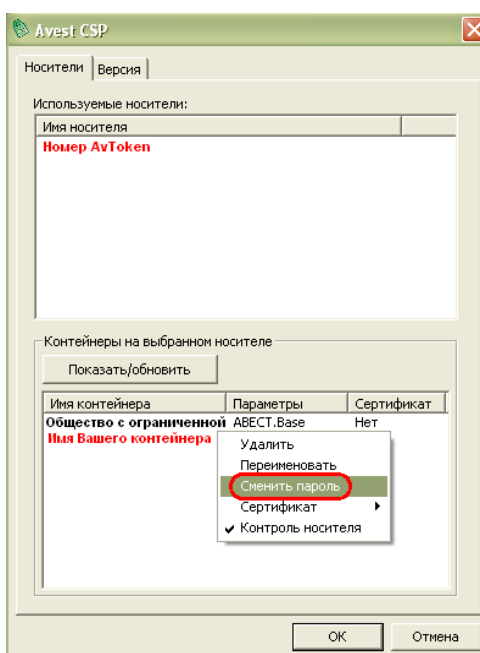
Avest CSP

Носители | Версия

Используемые носители:

Имя носителя
Номер AvToken

Контейнеры на выбранном носителе

Показать/обновить

| Имя контейнера | Параметры | Сертификат |
|---|---|---|
| Общество с ограниченной | АВЕСТ.Base | Нет |
| Имя Вашего контейнера | | |

Удалить
Переименовать
Сменить пароль
Сертификат
✔ Контроль носителя

OK
Отмена